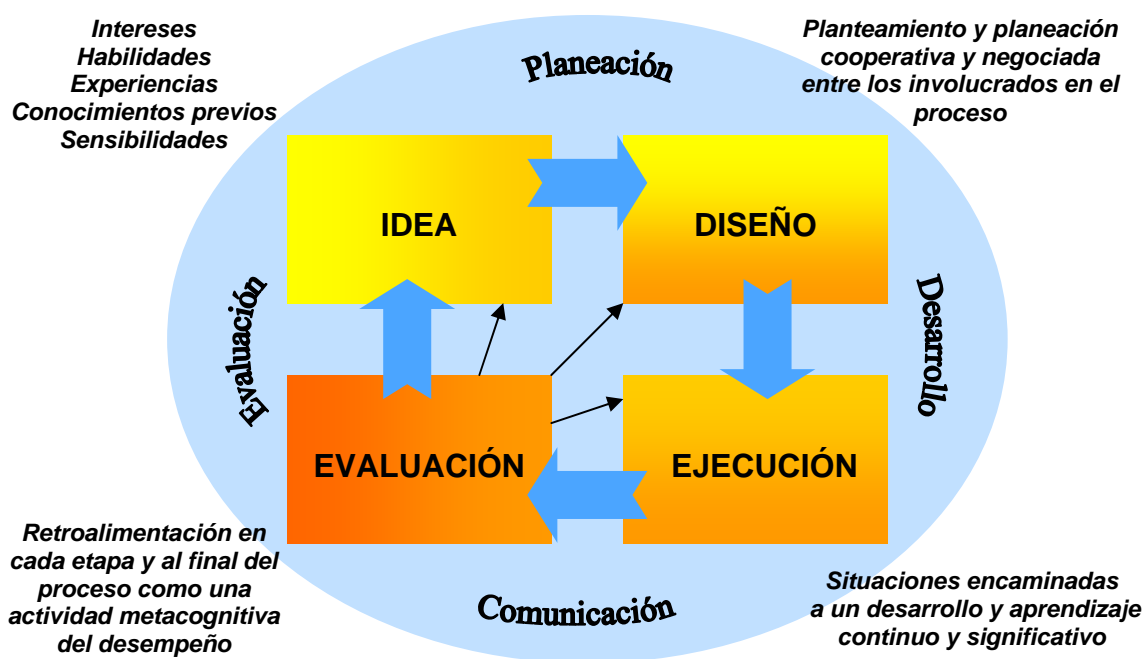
Intereses
Habilidades
Experiencias
Conocimientos previos
Sensibilidades

Planeación

Planteamiento y planeación cooperativa y negociada entre los involucrados en el proceso

IDEA

DISEÑO

Evaluación

Desarrollo

EVALUACIÓN

EJECUCIÓN

Retroalimentación en cada etapa y al final del proceso como una actividad metacognitiva del desempeño

Comunicación

Situaciones encaminadas a un desarrollo y aprendizaje continuo y significativo